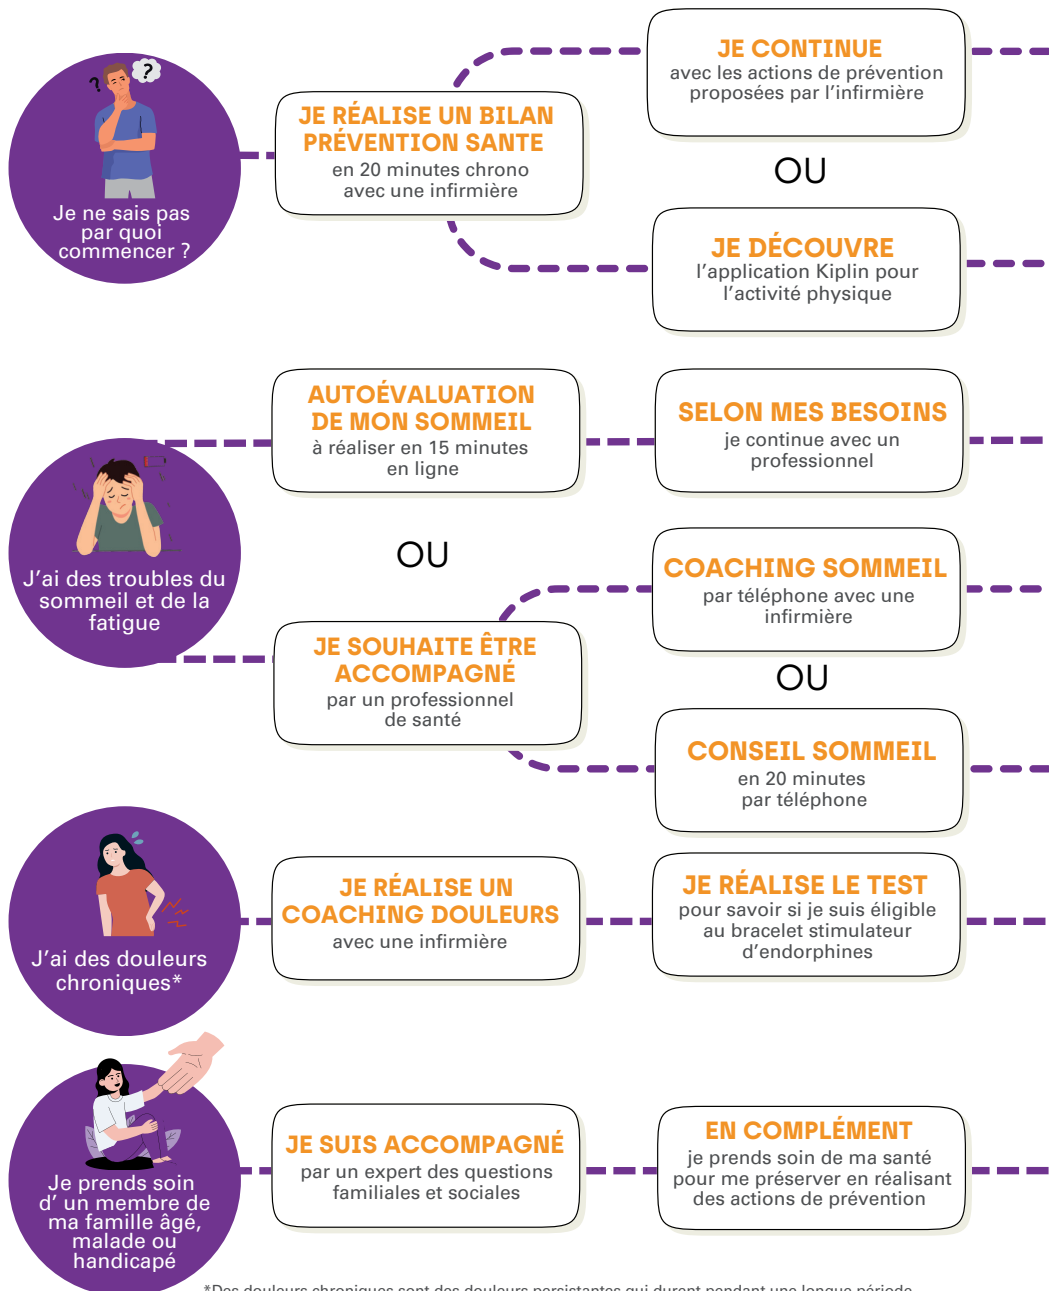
Je ne sais pas par quoi commencer ?

JE RÉALISE UN BILAN PRÉVENTION SANTE
en 20 minutes chrono avec une infirmière

JE CONTINUE
avec les actions de prévention proposées par l'infirmière

OU

JE DÉCOUVRE
l'application Kiplin pour l'activité physique

J'ai des troubles du sommeil et de la fatigue

AUTOÉVALUATION DE MON SOMMEIL
à réaliser en 15 minutes en ligne

SELON MES BESOINS
je continue avec un professionnel

OU

JE SOUHAITE ÊTRE ACCOMPAGNÉ
par un professionnel de santé

COACHING SOMMEIL
par téléphone avec une infirmière

OU

CONSEIL SOMMEIL
en 20 minutes par téléphone

J'ai des douleurs chroniques*

JE RÉALISE UN COACHING DOULEURS
avec une infirmière

JE RÉALISE LE TEST
pour savoir si je suis éligible au bracelet stimulateur d'endorphines

Je prends soin d' un membre de ma famille âgé, malade ou handicapé

JE SUIS ACCOMPAGNÉ
par un expert des questions familiales et sociales

EN COMPLÉMENT
je prends soin de ma santé pour me préserver en réalisant des actions de prévention

*Des douleurs chroniques sont des douleurs persistantes qui durent pendant une longue période